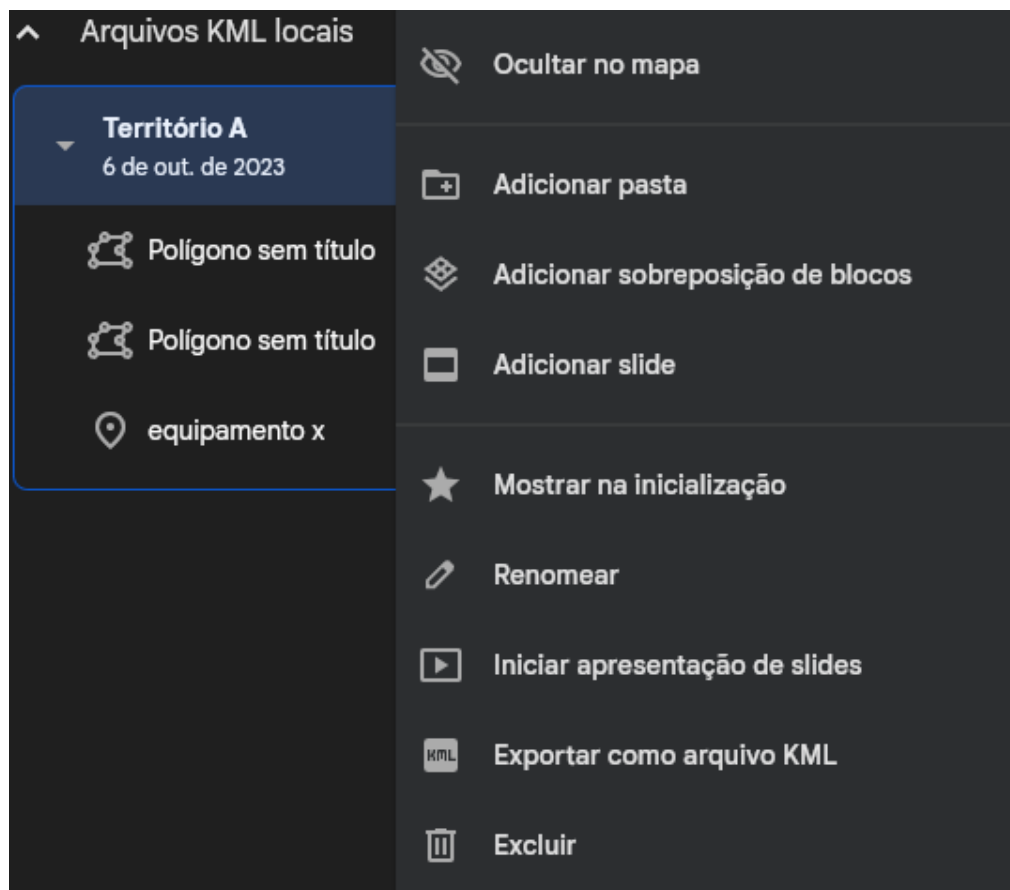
Arquivos KML locais

Território A
6 de out. de 2023

Polígono sem título

Polígono sem título

equipamento x

Ocultar no mapa

Adicionar pasta

Adicionar sobreposição de blocos

Adicionar slide

Mostrar na inicialização

Renomear

Iniciar apresentação de slides

KML

Exportar como arquivo KML

Excluir